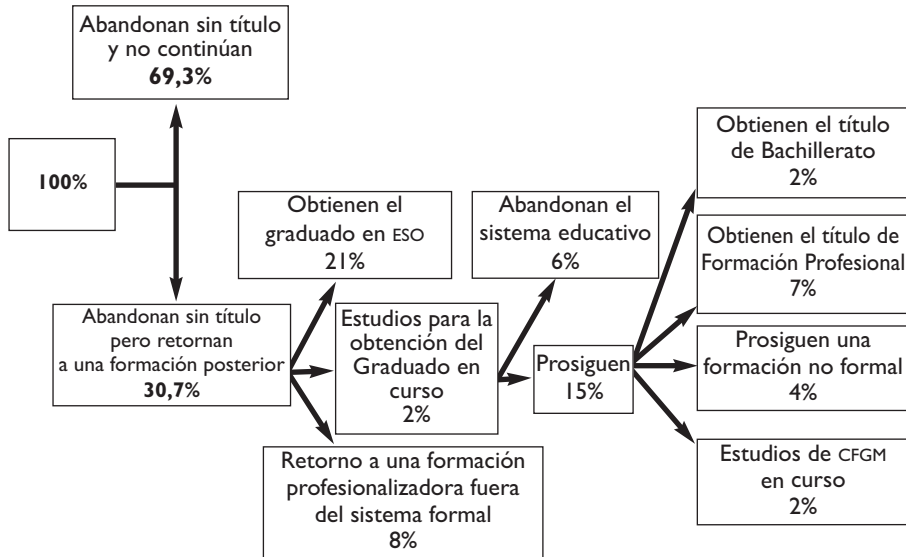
Abandonan sin título y no continúan
**69,3%**

**100%**

Obtienen el graduado en ESO
21%

Abandonan el sistema educativo
6%

Obtienen el título de Bachillerato
2%

Obtienen el título de Formación Profesional
7%

Abandonan sin título pero retornan a una formación posterior
**30,7%**

Estudios para la obtención del Graduado en curso
2%

Prosiguen
15%

Prosiguen una formación no formal
4%

Estudios de CFGM en curso
2%

Retorno a una formación profesionalizadora fuera del sistema formal
8%